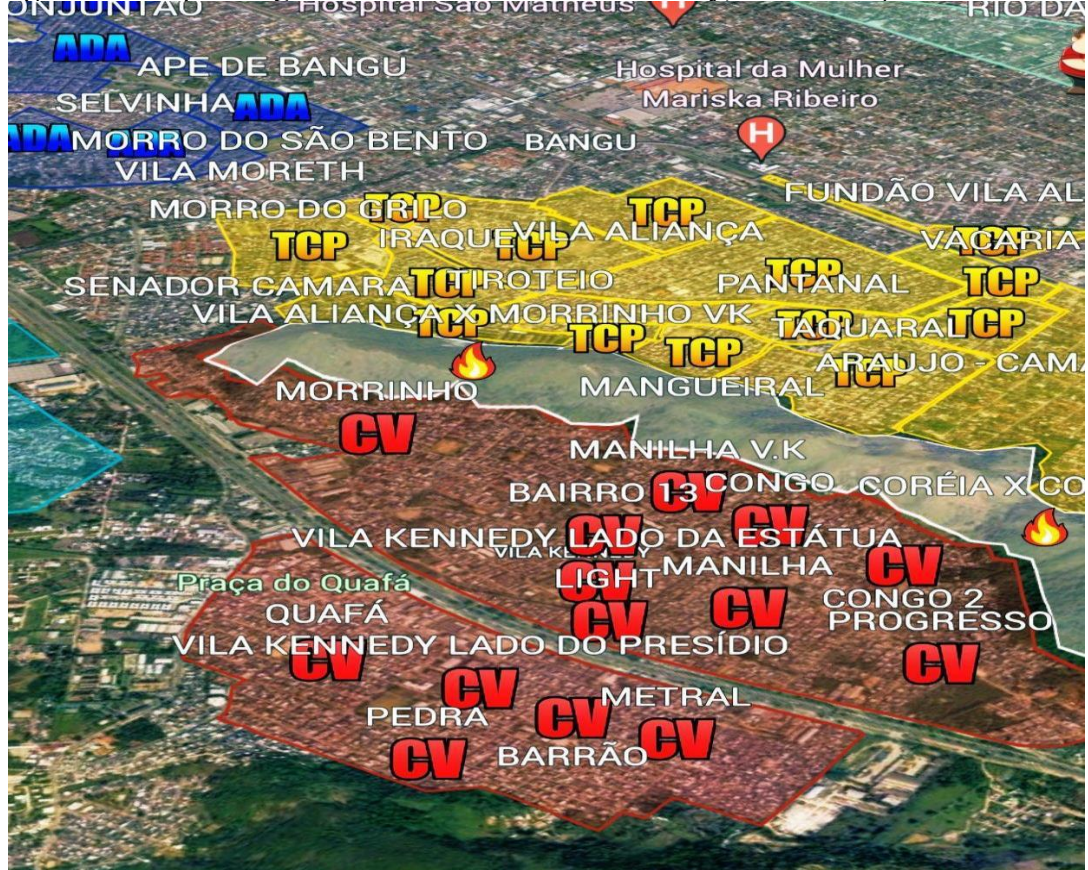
ONJUNTÃO
Hospital São Matheus
RIO DA
ADA
APE DE BANGU
Hospital da Mulher Mariska Ribeiro
SELVINHA ADA
ADA MORRO DO SÃO BENTO
BANGU
VILA MORETH
FUNDÃO VILA AL
MORRO DO GRILO
TCP
TCP
IRAQUE
TCP
VILA ALIANÇA
VACARIA
SENADOR CAMARA
TCP
TIROTEIO
TCP
PANTANAL
TCP
VILA ALIANÇA X MORRINHO VK
TCP
TCP
TAQUARAL
TCP
TCP
TCP
ARAUJO - CAMA
TCP
MORRINHO
MANGUEIRAL
CV
MANILHA V.K
BAIRRO 13
CV
CONGO
CORÉIA X CO
VILA KENNEDY LADO DA ESTÁTUA
CV
CV
VILA KENNEDY
CV
Praça do Quafá
LIGHT
MANILHA
CV
QUAFÁ
CV
CV
CONGO 2
PROGRESSO
VILA KENNEDY LADO DO PRESÍDIO
CV
CV
CV
METRAL
PEDRA
CV
CV
CV
BARRÃO